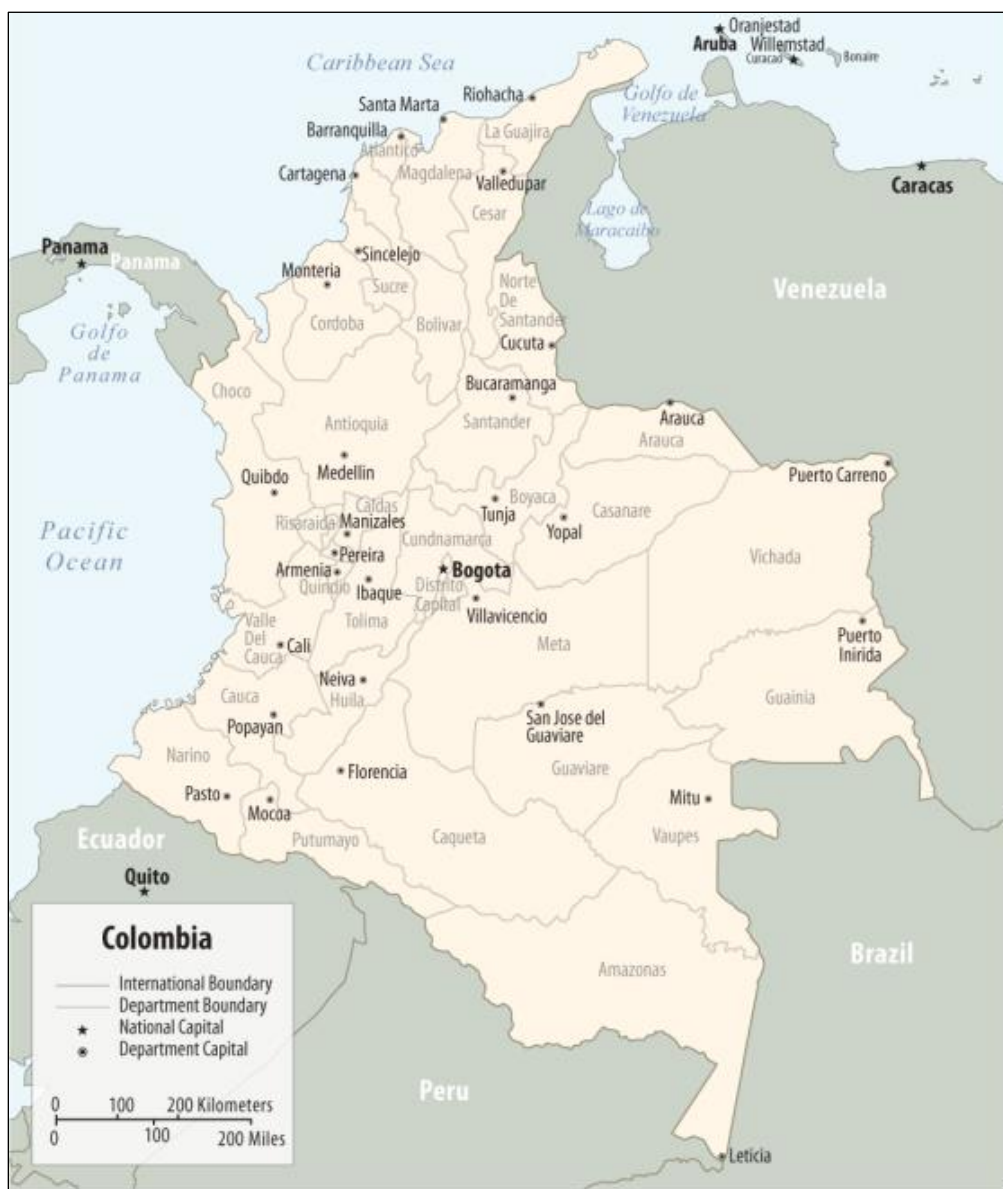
Oranjestad
Aruba
Willemstad
Curacao
Bonaire
Caribbean Sea
Riohacha
Santa Marta
Golfo de Venezuela
Barranquilla
La Guajira
Atlantico
Cartagena
Magdalena
Valledupar
Caracas
Cesar
Lago de Maracaibo
Panama
Panama
Sincelejo
Monteria
Norte De Santander
Sucre
Venezuela
Golfo de Panama
Cordoba
Bolivar
Cucuta
Bucaramanga
Choco
Arauca
Santander
Antioquia
Arauca
Puerto Carreno
Quibdo
Medellin
Boyaca
Caldas
Casanare
Pacific Ocean
Tunja
Risaralda
Manizales
Yopal
Cundinamarca
Pereira
Vichada
Armenia
Bogota
Quindio
Ibaque
Distrito Capital
Villavicencio
Puerto Inirida
Tolima
Valle Del Cauca
Cali
Meta
Neiva
Cauca
Huila
Guainia
Popayan
San Jose del Guaviare
Narino
Guaviare
Florencia
Pasto
Mitu
Mocoa
Ecuador
Putumayo
Caqueta
Vaupes
Quito
Colombia
International Boundary
Department Boundary
National Capital
Department Capital
Brazil
Amazonas
Peru
0 100 200 Kilometers
0 100 200 Miles
Leticia